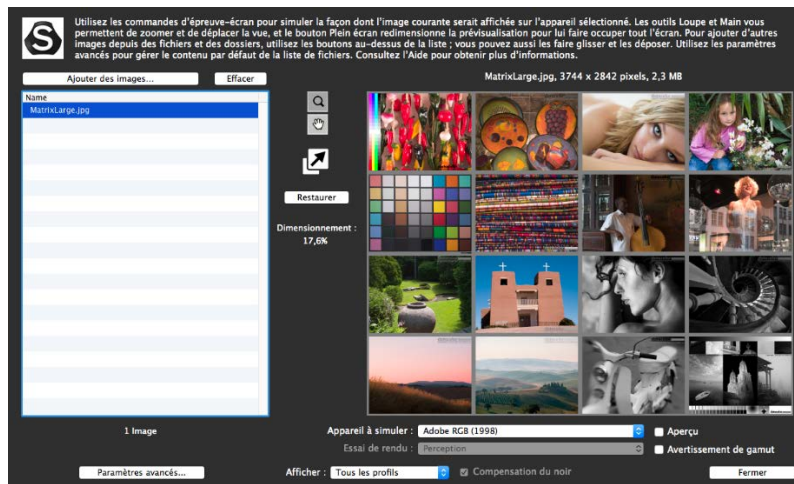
Utilisez les commandes d'épreuve-écran pour simuler la façon dont l'image courante serait affichée sur l'appareil sélectionné. Les outils Loupe et Main vous permettent de zoomer et de déplacer la vue, et le bouton Plein écran redimensionne la prévisualisation pour lui faire occuper tout l'écran. Pour ajouter d'autres images depuis des fichiers et des dossiers, utilisez les boutons au-dessus de la liste ; vous pouvez aussi les faire glisser et les déposer. Utilisez les paramètres avancés pour gérer le contenu par défaut de la liste de fichiers. Consultez l'Aide pour obtenir plus d'informations.

Ajouter des images...

Effacer

MatrixLarge.jpg, 3744 x 2842 pixels, 2,3 MB

Name

MatrixLarge.jpg

Restaurer

Dimensionnement : 17,6%

1 Image

Appareil à simuler : Adobe RGB (1998)

Aperçu

Essai de rendu : Perception

Avertissement de gamut

Paramètres avancés...

Afficher : Tous les profils

Compensation du noir

Fermer